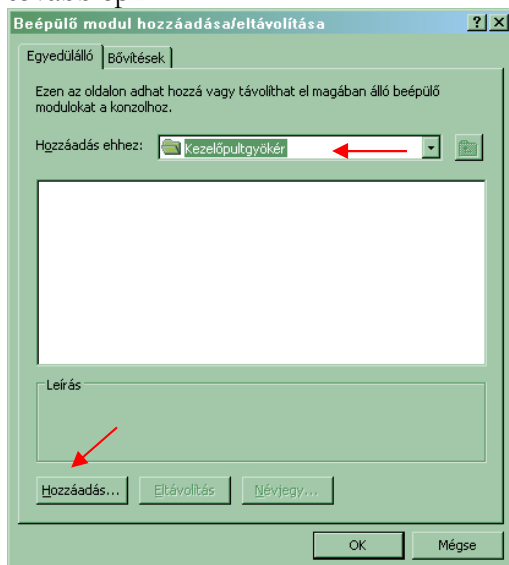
további op

Beépülő modul hozzáadása/eltávolítása

? X

Egyedülálló | Bővítések

Ezen az oldalon adhat hozzá vagy távolíthat el magában álló beépülő modulokat a konzolhoz.

Hozzáadás ehhez: Kezelőpultgyökér

Leírás

Hozzáadás... | Eltávolítás | Névjegy...

OK | Mégse